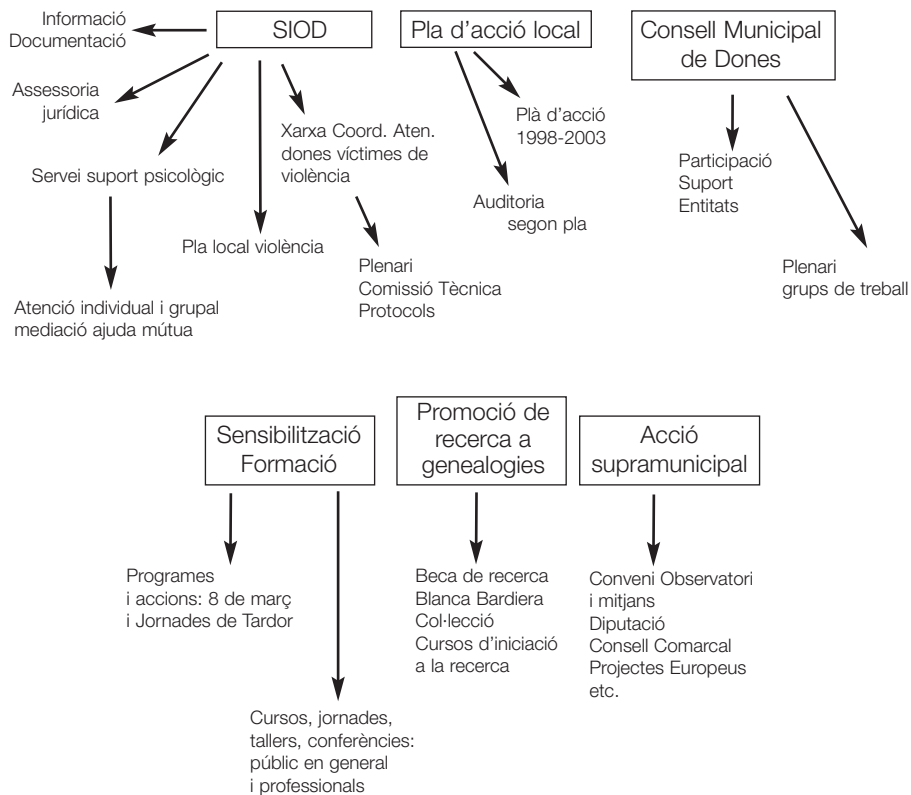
SIOD

Informació
Documentació

Assessoria jurídica

Servei suport psicològic

Atenció individual i grupal mediació ajuda mútua

Pla local violència

Xarxa Coord. Aten. dones víctimes de violència

Plenari
Comissió Tècnica
Protocols

Pla d'acció local

Plà d'acció 1998-2003

Auditoria segon pla

Consell Municipal de Dones

Participació
Suport
Entitats

Plenari
grups de treball

Sensibilització
Formació

Programes i accions: 8 de març i Jornades de Tardor

Cursos, jornades, tallers, conferències: públic en general i professionals

Promoció de recerca a genealogies

Beca de recerca Blanca Bardiera
Col·lecció
Cursos d'iniciació a la recerca

Acció supramunicipal

Conveni Observatori i mitjans
Diputació
Consell Comarcal
Projectes Europeus
etc.